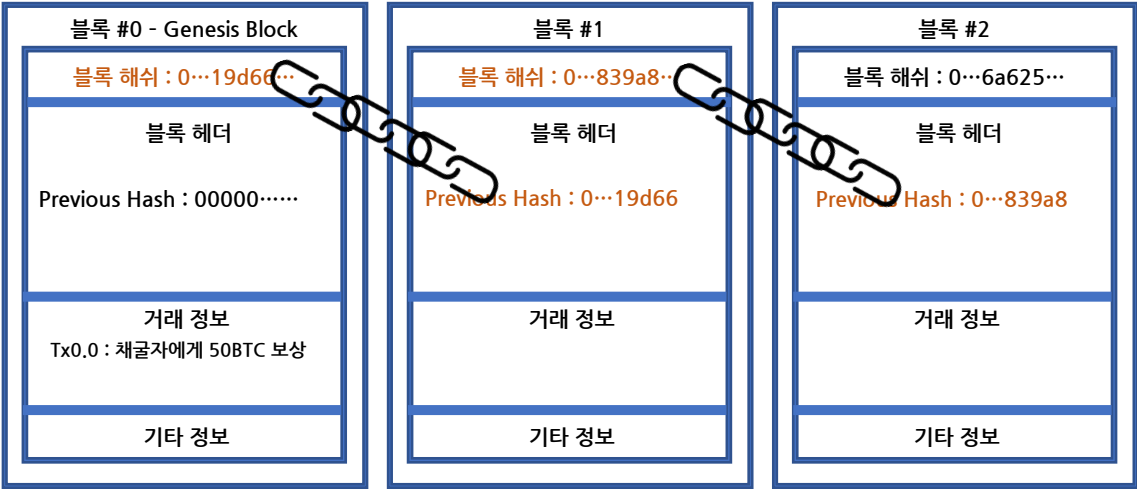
블록 #0 - Genesis Block

블록 해쉬 : 0…19d66…

블록 헤더

Previous Hash : 00000……

거래 정보

Tx0.0 : 채굴자에게 50BTC 보상

기타 정보

블록 #1

블록 해쉬 : 0…839a8…

블록 헤더

Previous Hash : 0…19d66

거래 정보

기타 정보

블록 #2

블록 해쉬 : 0…6a625…

블록 헤더

Previous Hash : 0…839a8

거래 정보

기타 정보